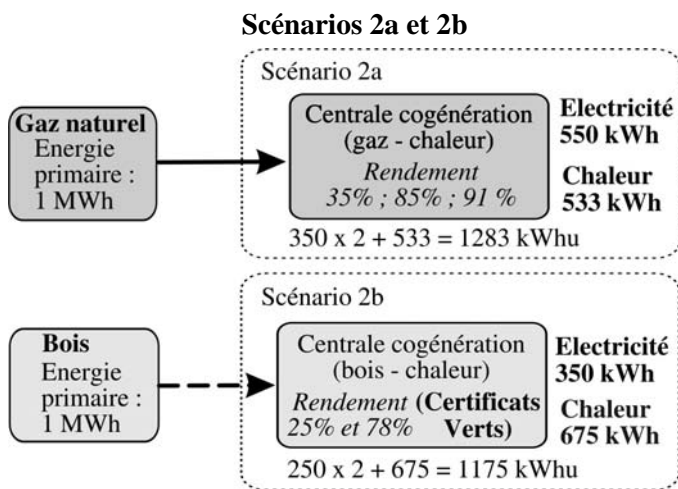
Scénarios 2a et 2b

Scénario 2a

Gaz naturel
Energie primaire :
1 MWh

Centrale cogénération
(gaz - chaleur)
Rendement
35% ; 85% ; 91 %

Electricité
550 kWh

Chaleur
533 kWh

350 x 2 + 533 = 1283 kWhu

Scénario 2b

Bois
Energie primaire :
1 MWh

Centrale cogénération
(bois - chaleur)
Rendement (Certificats
25% et 78% Verts)

Electricité
350 kWh

Chaleur
675 kWh

250 x 2 + 675 = 1175 kWhu